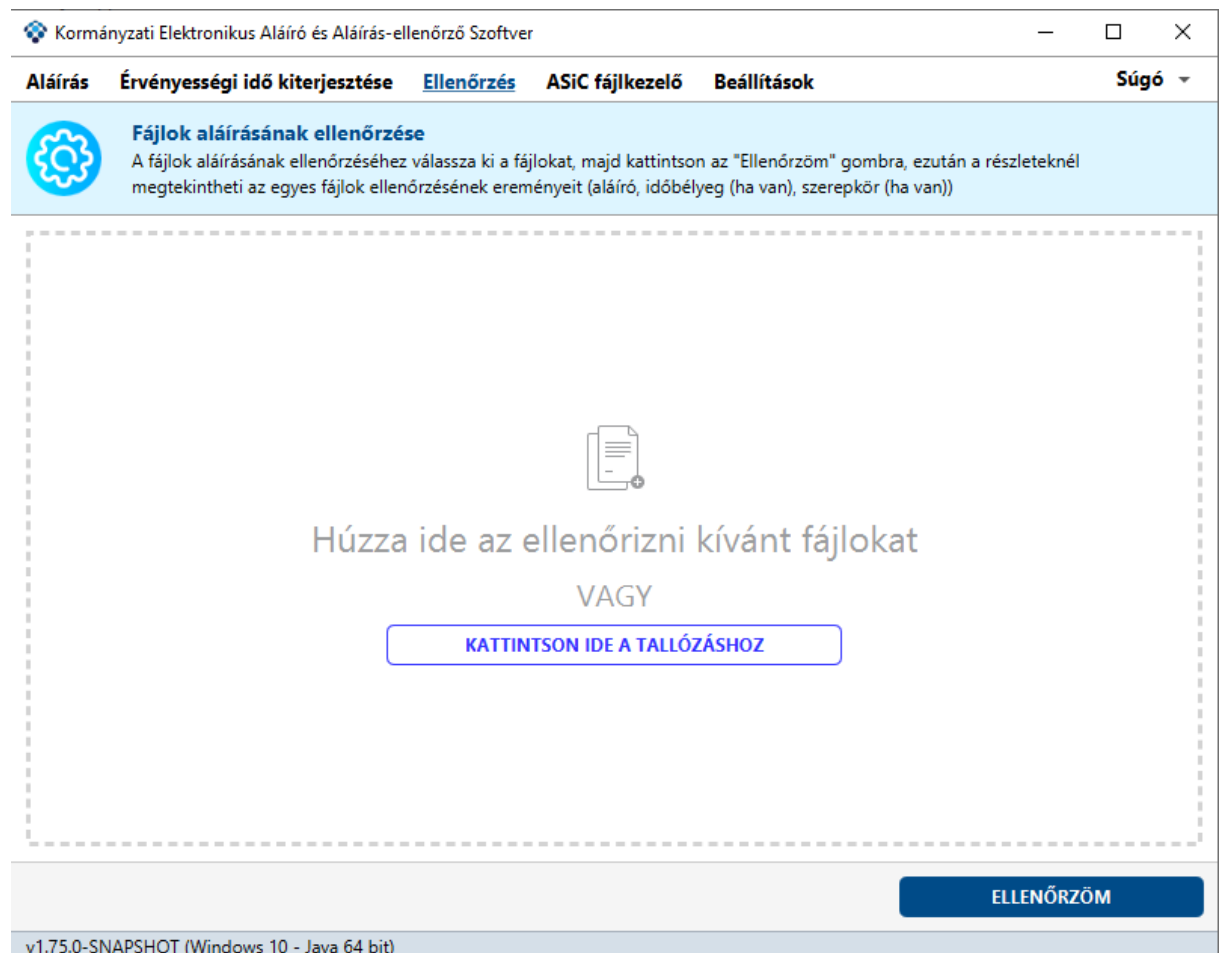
Kormányzati Elektronikus Aláíró és Aláírás-ellenőrző Szoftver

Aláírás Érvényességi idő kiterjesztése Ellenőrzés ASiC fájlkezelő Beállítások Súgó

Fájlok aláírásának ellenőrzése
A fájlok aláírásának ellenőrzéséhez válassza ki a fájlokat, majd kattintson az "Ellenőrzöm" gombra, ezután a részleteknél megtekintheti az egyes fájlok ellenőrzésének ereményeit (aláíró, időbélyeg (ha van), szerepkör (ha van))

Húzza ide az ellenőrizni kívánt fájlokat

VAGY

KATTINTSON IDE A TALLÓZÁSHOZ

ELLENŐRZÖM

v1.75.0-SNAPSHOT (Windows 10 - Java 64 bit)